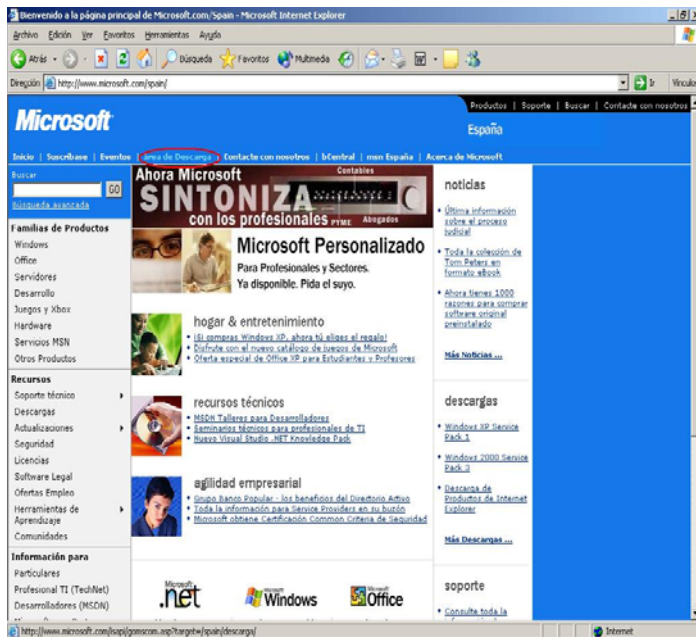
Bienvenido a la página principal de Microsoft.com/Spain - Microsoft Internet Explorer

Archivo Edición Ver Favoritos Herramientas Ayuda

Atrás Búsqueda Favoritos Multimedia

Dirección http://www.microsoft.com/spain/ Ir Vínculos

Productos | Soporte | Buscar | Contacte con nosotros

Microsoft

España

Inicio | Suscríbase | Eventos | Área de Descarga | Contacte con nosotros | bCentral | msn España | Acerca de Microsoft

Buscar

GO

Búsqueda avanzada

Familias de Productos
Windows
Office
Servidores
Desarrollo
Juegos y Xbox
Hardware
Servicios MSN
Otros Productos

Recursos
Soporte técnico
Descargas
Actualizaciones
Seguridad
Licencias
Software Legal
Ofertas Empleo
Herramientas de Aprendizaje
Comunidades

Información para
Particulares
Profesional TI (TechNet)
Desarrolladores (MSDN)

Ahora Microsoft
SINTONIZA
con los profesionales
Contables
PYME
Abogados

Microsoft Personalizado
Para Profesionales y Sectores.
Ya disponible. Pida el suyo.

hogar & entretenimiento
¡Si compras Windows XP, ahora tú eliges el regalo!
Disfrute con el nuevo catálogo de juegos de Microsoft
Oferta especial de Office XP para Estudiantes y Profesores

recursos técnicos
MSDN Talleres para Desarrolladores
Seminarios técnicos para profesionales de TI
Nuevo Visual Studio .NET Knowledge Pack

agilidad empresarial
Grupo Banco Popular - los beneficios del Directorio Activo
Toda la información para Service Providers en su buzón
Microsoft obtiene Certificación Common Criteria de Seguridad

Microsoft .net
Windows
Microsoft Office

noticias
Última información sobre el proceso judicial
Toda la colección de Tom Peters en formato eBook
Ahora tienes 1000 razones para comprar software original preinstalado
Más Noticias ...

descargas
Windows XP Service Pack 1
Windows 2000 Service Pack 3
Descarga de Productos de Internet Explorer
Más Descargas ...

soporte
Consulte toda la

http://www.microsoft.com/isapi/gomscom.asp?target=/spain/descarga/

Internet